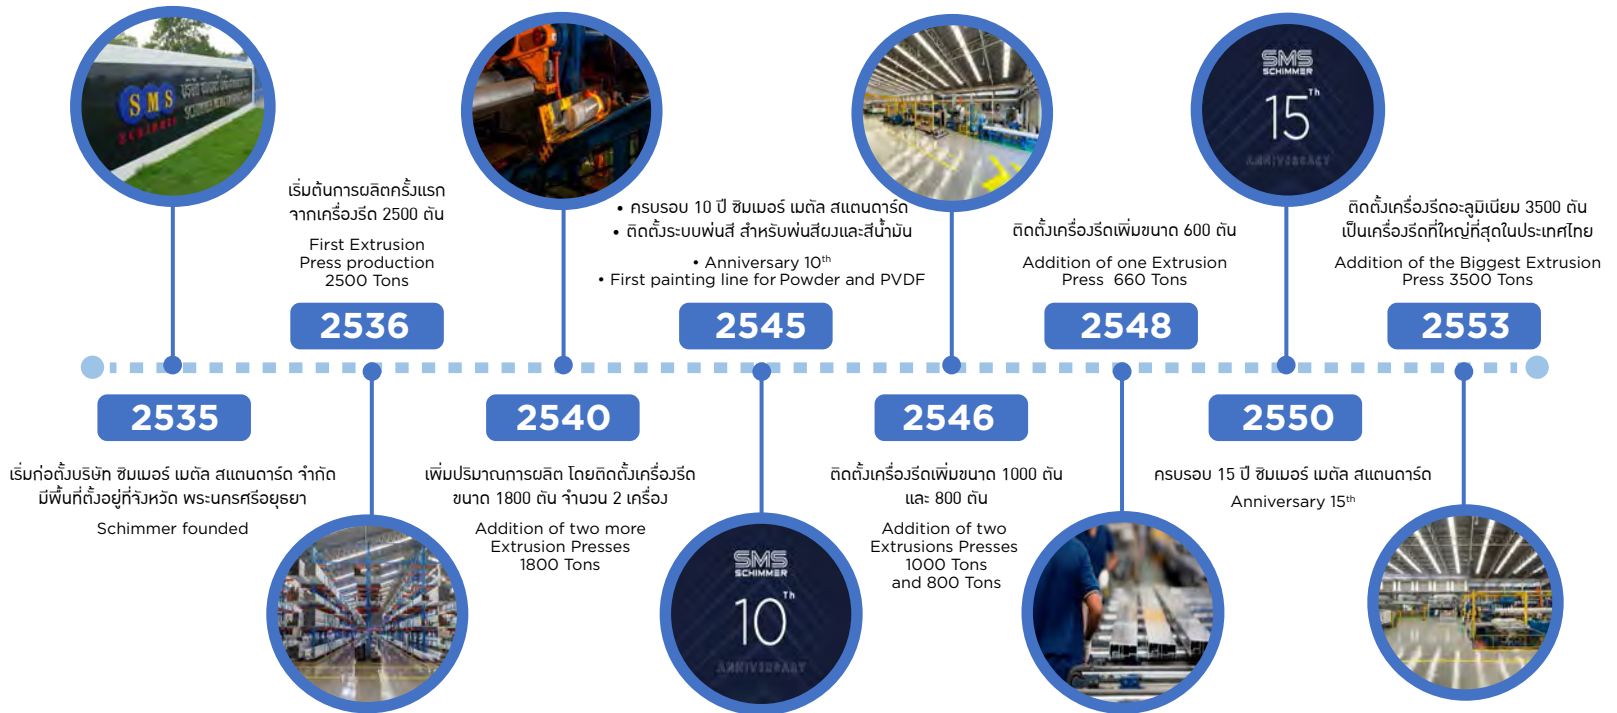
เริ่มต้นการผลิตครั้งแรก จากเครื่องรีด 2500 ตัน

First Extrusion Press production 2500 Tons

2536

• ครบรอบ 10 ปี ชิมเมอร์ เมตัล สแตนดาร์ด
• ติดตั้งระบบพ่นสี สำหรับพ่นสีฝงและสีน้ำมัน

• Anniversary $10^{th}$
• First painting line for Powder and PVDF

2545

ติดตั้งเครื่องรีดเพิ่มขนาด 600 ตัน

Addition of one Extrusion Press 660 Tons

2548

SMS SCHIMMER 15th ANNIVERSARY

ติดตั้งเครื่องรีดอะลูมิเนียม 3500 ตัน เป็นเครื่องรีดที่ใหญ่ที่สุดในประเทศไทย

Addition of the Biggest Extrusion Press 3500 Tons

2553

2535

เริ่มก่อตั้งบริษัท ชิมเมอร์ เมตัล สแตนดาร์ด จำกัด มีพื้นที่ตั้งอยู่ที่จังหวัด พระนครศรีอยุธยา

Schimmer founded

2540

เพิ่มปริมาณการผลิต โดยติดตั้งเครื่องรีด ขนาด 1800 ตัน จำนวน 2 เครื่อง

Addition of two more Extrusion Presses 1800 Tons

SMS SCHIMMER 10th ANNIVERSARY

2546

ติดตั้งเครื่องรีดเพิ่มขนาด 1000 ตัน และ 800 ตัน

Addition of two Extrusions Presses 1000 Tons and 800 Tons

2550

ครบรอบ 15 ปี ชิมเมอร์ เมตัล สแตนดาร์ด

Anniversary $15^{th}$